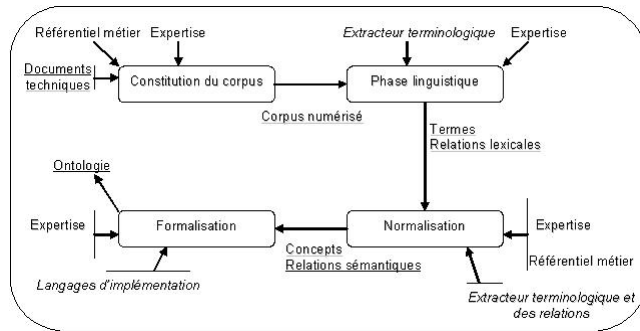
Référentiel métier

Expertise

Documents techniques

Constitution du corpus

Corpus numérisé

Extracteur terminologique

Expertise

Phase linguistique

Termes
Relations lexicales

Ontologie

Expertise

Formalisation

Langages d'implémentation

Concepts
Relations sémantiques

Normalisation

Expertise

Référentiel métier

Extracteur terminologique et des relations